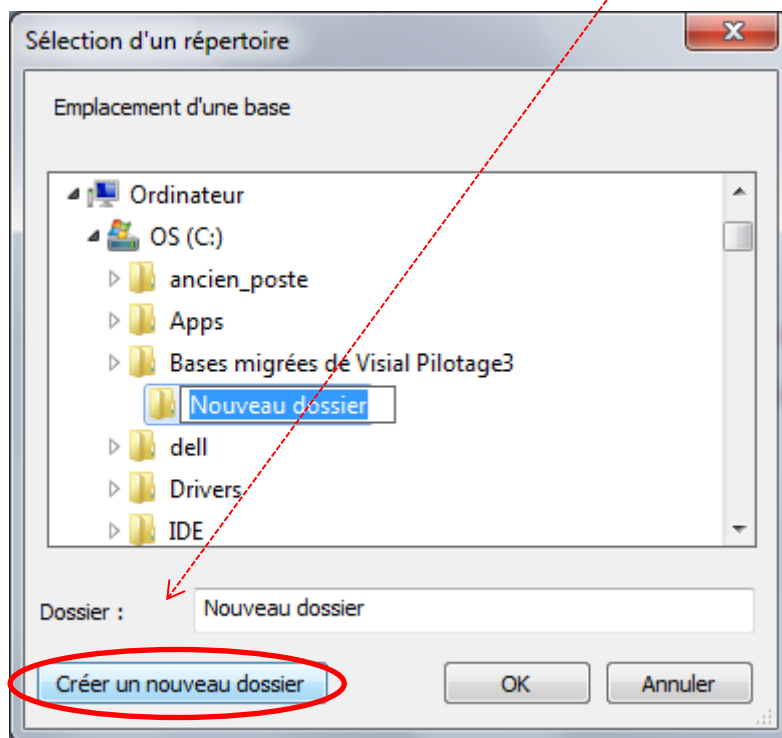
Sélection d'un répertoire

Emplacement d'une base

Ordinateur
OS (C:)
ancien_poste
Apps
Bases migrées de Visial Pilotage3
Nouveau dossier
dell
Drivers
IDE

Dossier :
Nouveau dossier

Créer un nouveau dossier
OK
Annuler